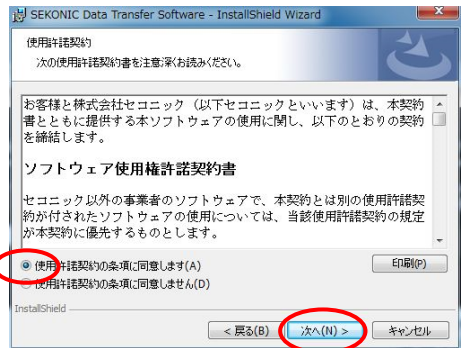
SEKONIC Data Transfer Software - InstallShield Wizard

使用許諾契約
次の使用許諾契約書を注意深くお読みください。

お客様と株式会社セコニック（以下セコニックといいます）は、本契約書とともに提供する本ソフトウェアの使用に関し、以下のとおりの契約を締結します。

ソフトウェア使用権許諾契約書

セコニック以外の事業者のソフトウェアで、本契約とは別の使用許諾契約が付されたソフトウェアの使用については、当該使用許諾契約の規定が本契約に優先するものとします。

使用許諾契約の条項に同意します(A)
使用許諾契約の条項に同意しません(D)

印刷(P)

InstallShield

< 戻る(B)
次へ(N) >
キャンセル